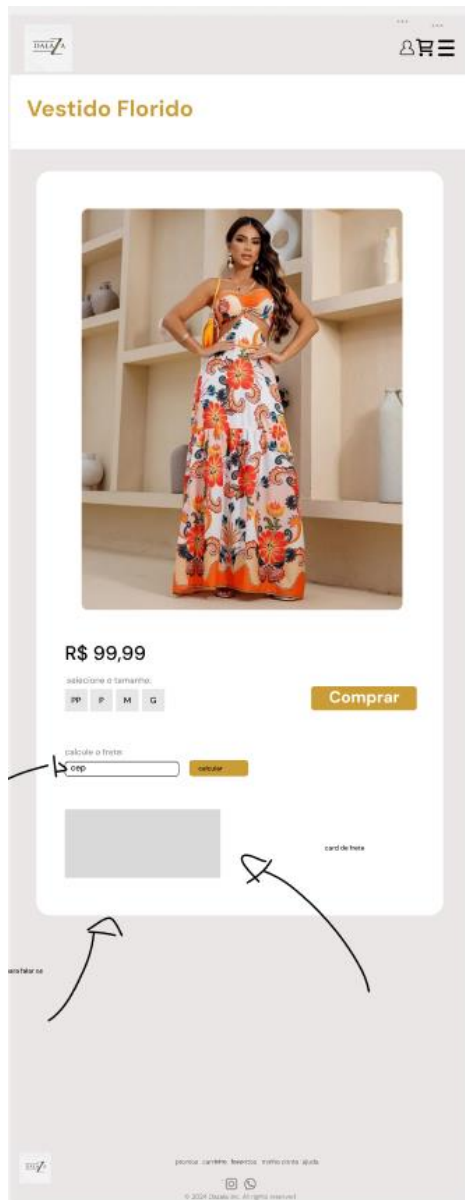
DALAZA

Vestido Florido

R$ 99,99

selecione o tamanho:

PP P M G

Comprar

calcule o frete

cep

calcular

card de frete

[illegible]

DALAZA

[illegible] carrinho favoritos minha conta ajuda

© 2024 Dalaza Inc. All rights reserved